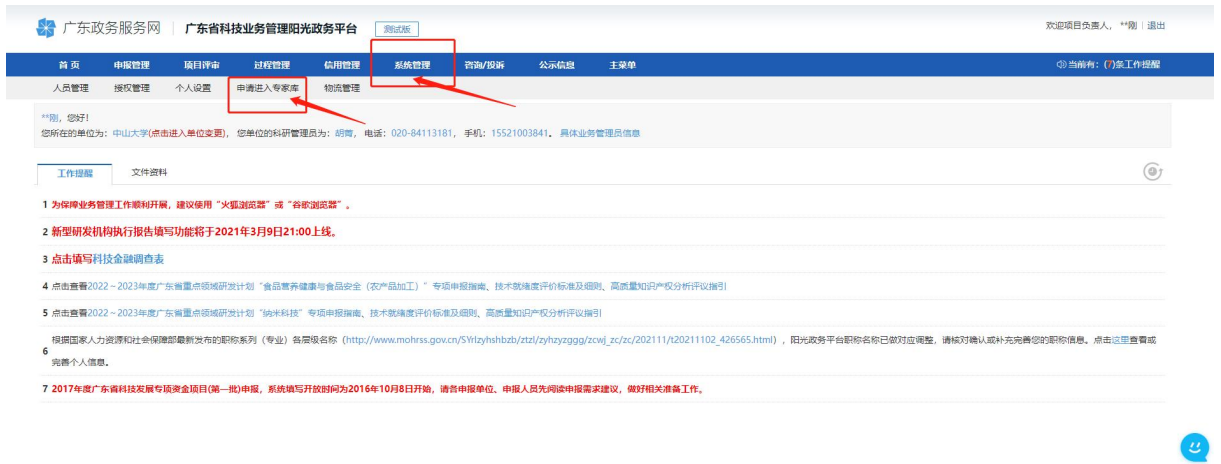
广东政务服务网 | 广东省科技业务管理阳光政务平台 测试版

欢迎项目负责人，**刚 | 退出

首页 申报管理 项目评审 过程管理 信用管理 系统管理 咨询/投诉 公示信息 主菜单

当前有：(7)条工作提醒

人员管理 授权管理 个人设置 申请进入专家库 物流管理

**刚，您好！
您所在的单位为：中山大学(点击进入单位变更)，您单位的科研管理员为：胡菁，电话：020-84113181，手机：15521003841。具体业务管理员信息

工作提醒 文件资料

1 为保障业务管理工作顺利开展，建议使用"火狐浏览器"或"谷歌浏览器"。

2 新型研发机构执行报告填写功能将于2021年3月9日21:00上线。

3 点击填写科技金融调查表

4 点击查看2022～2023年度广东省重点领域研发计划"食品营养健康与食品安全（农产品加工）"专项申报指南、技术就绪度评价标准及细则、高质量知识产权分析评议指引

5 点击查看2022～2023年度广东省重点领域研发计划"纳米科技"专项申报指南、技术就绪度评价标准及细则、高质量知识产权分析评议指引

6 根据国家人力资源和社会保障部最新发布的职称系列（专业）各层级名称（http://www.mohrss.gov.cn/SYrlzyhshbzb/ztzl/zyhzyzggg/zcwj_zc/zc/202111/t20211102_426565.html），阳光政务平台职称名称已做对应调整，请核对确认或补充完善您的职称信息。点击这里查看或完善个人信息。

7 2017年度广东省科技发展专项资金项目(第一批)申报，系统填写开放时间为2016年10月8日开始，请各申报单位、申报人员先阅读申报需求建议，做好相关准备工作。